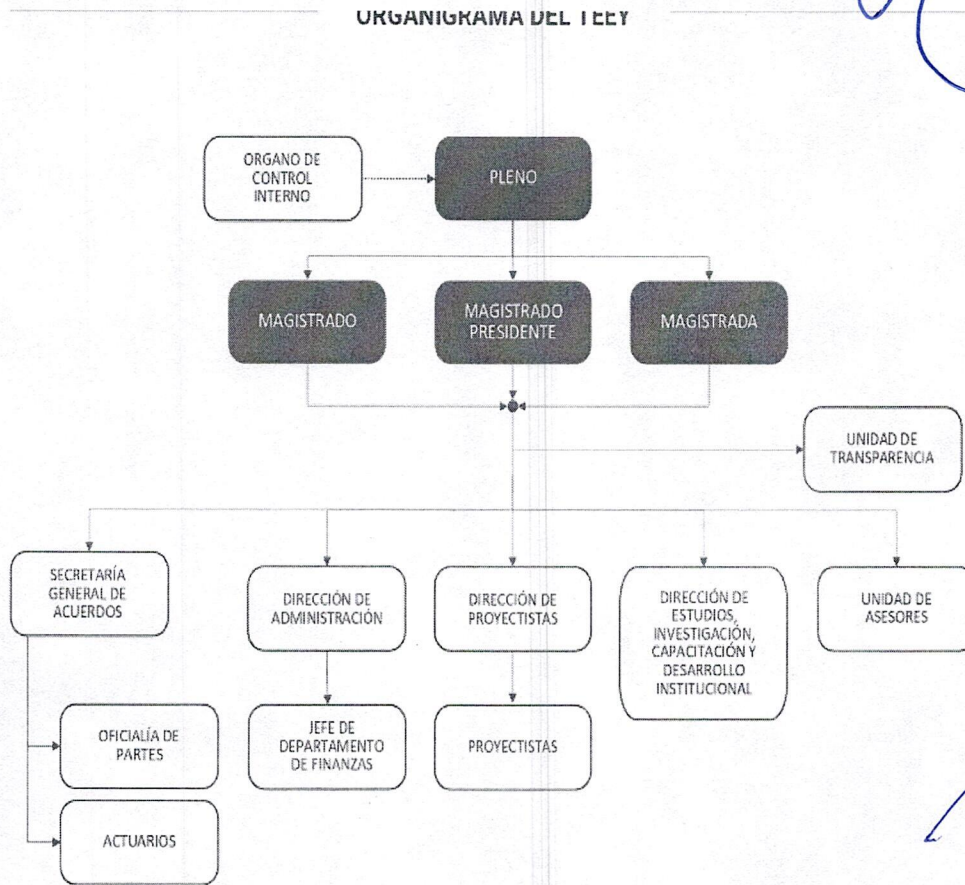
ORGANIGRAMA DEL TEEY

ORGANO DE CONTROL INTERNO

PLENO

MAGISTRADO

MAGISTRADO PRESIDENTE

MAGISTRADA

UNIDAD DE TRANSPARENCIA

SECRETARÍA GENERAL DE ACUERDOS

DIRECCIÓN DE ADMINISTRACIÓN

DIRECCIÓN DE PROYECTISTAS

DIRECCIÓN DE ESTUDIOS, INVESTIGACIÓN, CAPACITACIÓN Y DESARROLLO INSTITUCIONAL

UNIDAD DE ASESORES

OFICIALÍA DE PARTES

JEFE DE DEPARTAMENTO DE FINANZAS

PROYECTISTAS

ACTUARIOS